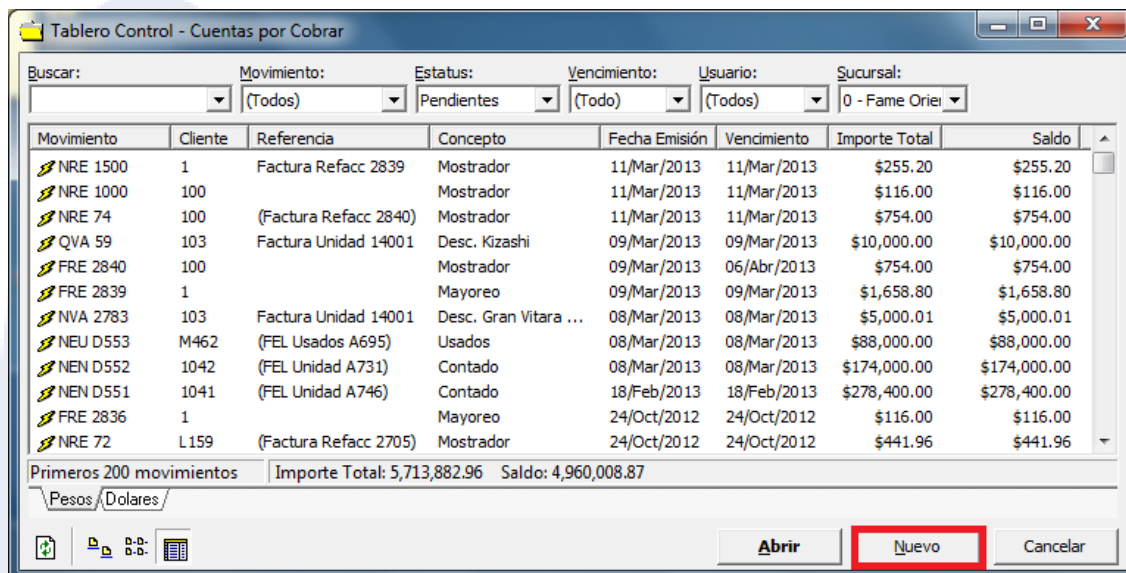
Tablero Control - Cuentas por Cobrar

Buscar: Movimiento: (Todos) Estatus: Pendientes Vencimiento: (Todo) Usuario: (Todos) Sucursal: 0 - Fame Orie

| Movimiento | Cliente | Referencia | Concepto | Fecha Emisión | Vencimiento | Importe Total | Saldo |
|---|---|---|---|---|---|---|---|
| NRE 1500 | 1 | Factura Refacc 2839 | Mostrador | 11/Mar/2013 | 11/Mar/2013 | $255.20 | $255.20 |
| NRE 1000 | 100 | | Mostrador | 11/Mar/2013 | 11/Mar/2013 | $116.00 | $116.00 |
| NRE 74 | 100 | (Factura Refacc 2840) | Mostrador | 11/Mar/2013 | 11/Mar/2013 | $754.00 | $754.00 |
| QVA 59 | 103 | Factura Unidad 14001 | Desc. Kizashi | 09/Mar/2013 | 09/Mar/2013 | $10,000.00 | $10,000.00 |
| FRE 2840 | 100 | | Mostrador | 09/Mar/2013 | 06/Abr/2013 | $754.00 | $754.00 |
| FRE 2839 | 1 | | Mayoreo | 09/Mar/2013 | 09/Mar/2013 | $1,658.80 | $1,658.80 |
| NVA 2783 | 103 | Factura Unidad 14001 | Desc. Gran Vitara ... | 08/Mar/2013 | 08/Mar/2013 | $5,000.01 | $5,000.01 |
| NEU D553 | M462 | (FEL Usados A695) | Usados | 08/Mar/2013 | 08/Mar/2013 | $88,000.00 | $88,000.00 |
| NEN D552 | 1042 | (FEL Unidad A731) | Contado | 08/Mar/2013 | 08/Mar/2013 | $174,000.00 | $174,000.00 |
| NEN D551 | 1041 | (FEL Unidad A746) | Contado | 18/Feb/2013 | 18/Feb/2013 | $278,400.00 | $278,400.00 |
| FRE 2836 | 1 | | Mayoreo | 24/Oct/2012 | 24/Oct/2012 | $116.00 | $116.00 |
| NRE 72 | L159 | (Factura Refacc 2705) | Mostrador | 24/Oct/2012 | 24/Oct/2012 | $441.96 | $441.96 |

Primeros 200 movimientos | Importe Total: 5,713,882.96 Saldo: 4,960,008.87

Pesos Dolares

Abrir | Nuevo | Cancelar